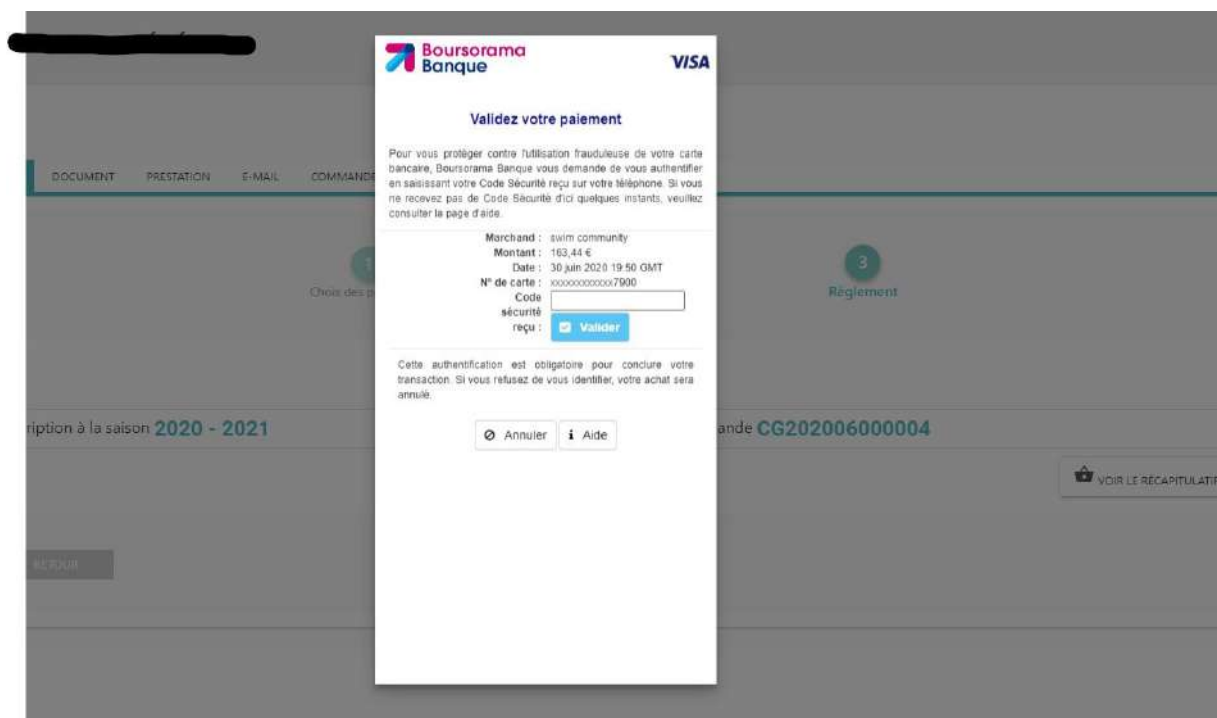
DOCUMENT PRESTATION E-MAIL COMMANDE

Choix des p

3
Règlement

ription à la saison 2020 - 2021

ande CG202006000004

VOIR LE RÉCAPITULATI

RETOUR

Boursorama Banque

VISA

Validez votre paiement

Pour vous protéger contre l'utilisation frauduleuse de votre carte bancaire, Boursorama Banque vous demande de vous authentifier en saisissant votre Code Sécurité reçu sur votre téléphone. Si vous ne recevez pas de Code Sécurité d'ici quelques instants, veuillez consulter la page d'aide.

Marchand : swim community
Montant : 163,44 €
Date : 30 juin 2020 19:50 GMT
N° de carte : xxxxxxxxxxxx7900
Code sécurité reçu :
Valider

Cette authentification est obligatoire pour conclure votre transaction. Si vous refusez de vous identifier, votre achat sera annulé.

Annuler
Aide